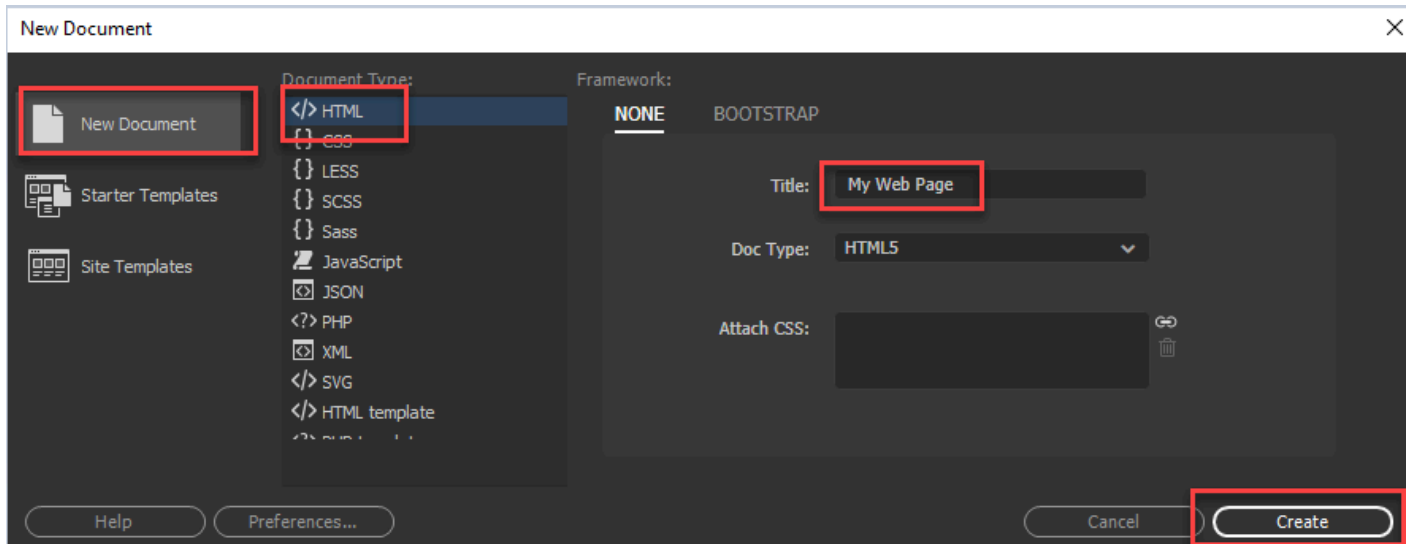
New Document

New Document

Starter Templates

Site Templates

Document Type:

</> HTML
{ } CSS
{ } LESS
{ } SCSS
{ } Sass
JavaScript
JSON
<?> PHP
XML
</> SVG
</> HTML template
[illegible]

Framework:

NONE BOOTSTRAP

Title: My Web Page

Doc Type: HTML5

Attach CSS:

Help Preferences...

Cancel Create